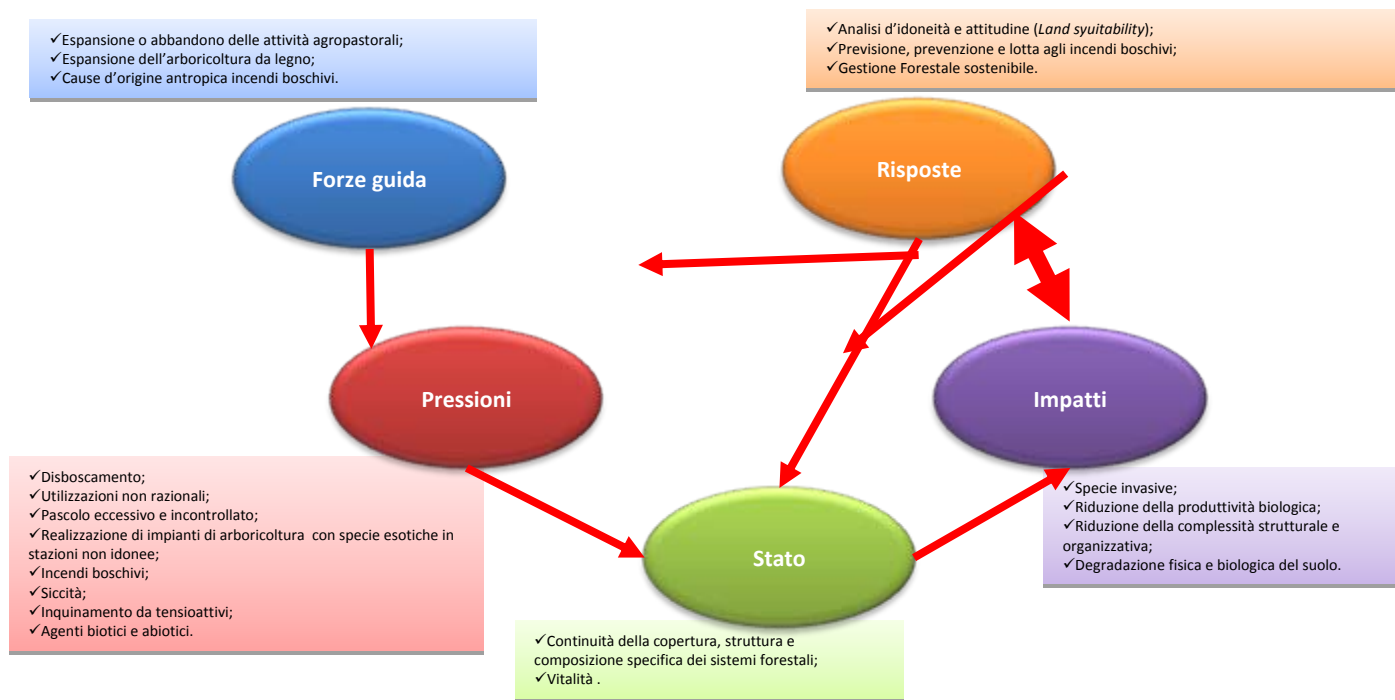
✓Espansione o abbandono delle attività agropastorali;
✓Espansione dell'arboricoltura da legno;
✓Cause d'origine antropica incendi boschivi.

✓Analisi d'idoneità e attitudine (*Land syuitability*);
✓Previsione, prevenzione e lotta agli incendi boschivi;
✓Gestione Forestale sostenibile.

Forze guida

Risposte

Pressioni

Impatti

✓Disboscamento;
✓Utilizzazioni non razionali;
✓Pascolo eccessivo e incontrollato;
✓Realizzazione di impianti di arboricoltura con specie esotiche in stazioni non idonee;
✓Incendi boschivi;
✓Siccità;
✓Inquinamento da tensioattivi;
✓Agenti biotici e abiotici.

Stato

✓Specie invasive;
✓Riduzione della produttività biologica;
✓Riduzione della complessità strutturale e organizzativa;
✓Degradazione fisica e biologica del suolo.

✓Continuità della copertura, struttura e composizione specifica dei sistemi forestali;
✓Vitalità .